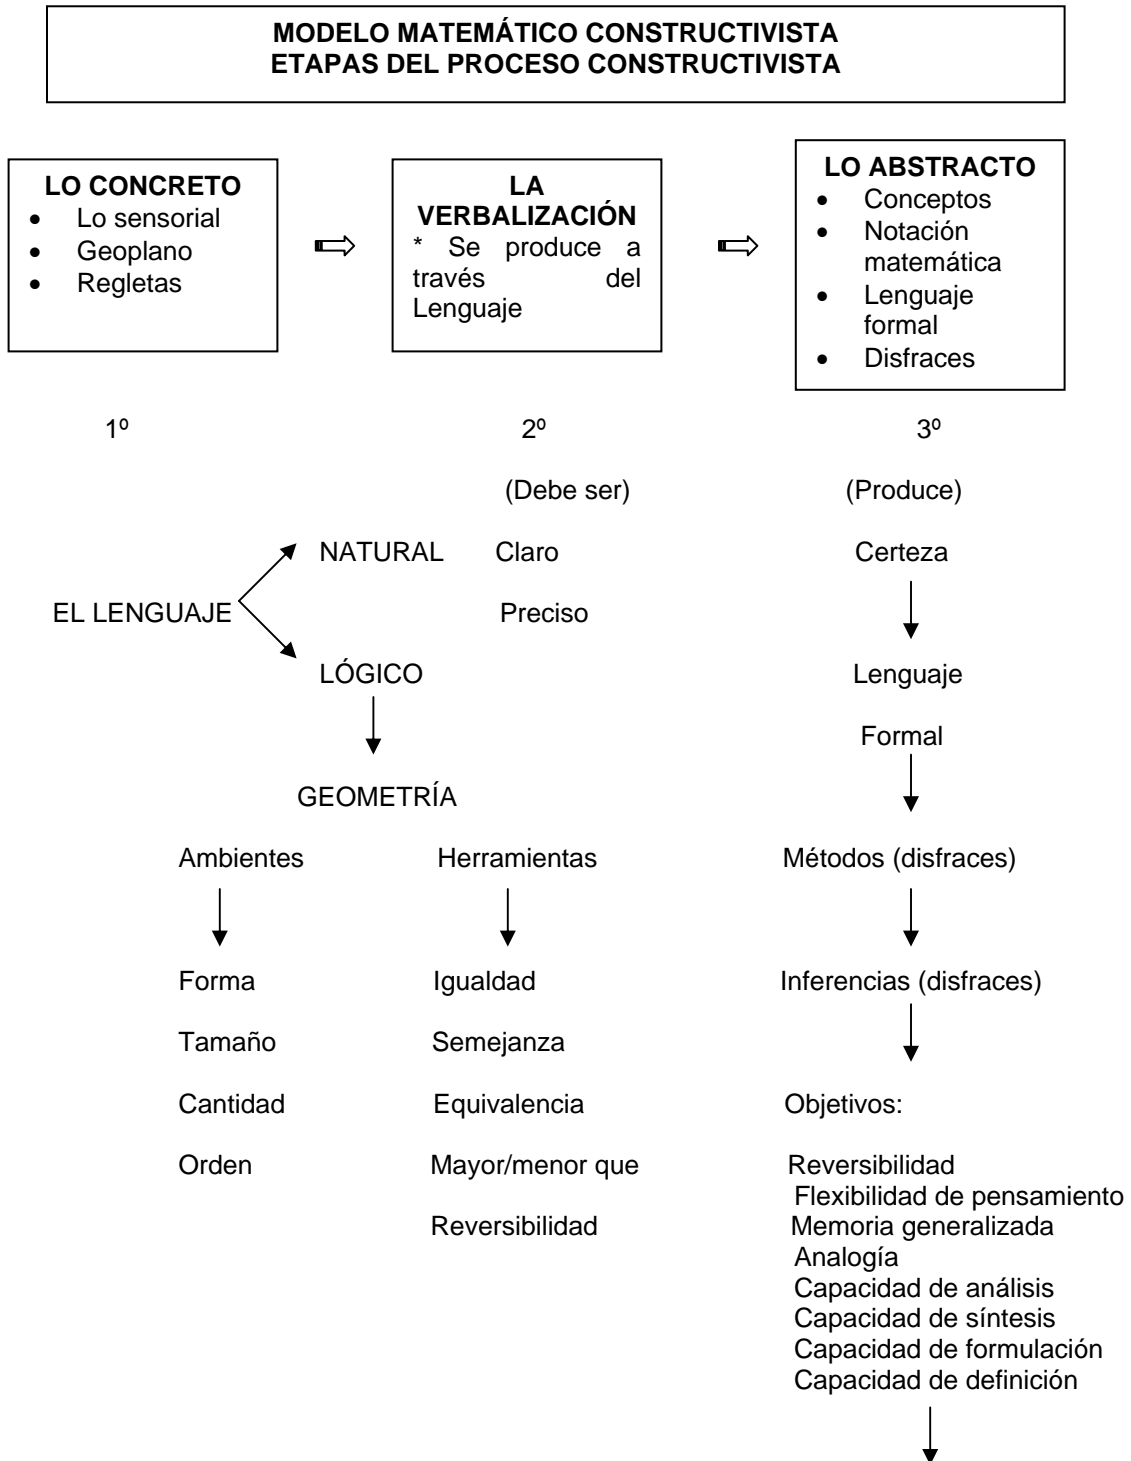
MODELO MATEMÁTICO CONSTRUCTIVISTA
ETAPAS DEL PROCESO CONSTRUCTIVISTA

LO CONCRETO
- Lo sensorial
- Geoplano
- Regletas

LA VERBALIZACIÓN
* Se produce a través del Lenguaje

LO ABSTRACTO
- Conceptos
- Notación matemática
- Lenguaje formal
- Disfraces

1º

2º

3º

(Debe ser)

(Produce)

NATURAL

Claro

Certeza

EL LENGUAJE

Preciso

LÓGICO

Lenguaje

Formal

GEOMETRÍA

Ambientes

Herramientas

Métodos (disfraces)

Forma

Igualdad

Inferencias (disfraces)

Tamaño

Semejanza

Cantidad

Equivalencia

Objetivos:

Orden

Mayor/menor que

Reversibilidad

Reversibilidad
Flexibilidad de pensamiento
Memoria generalizada
Analogía
Capacidad de análisis
Capacidad de síntesis
Capacidad de formulación
Capacidad de definición